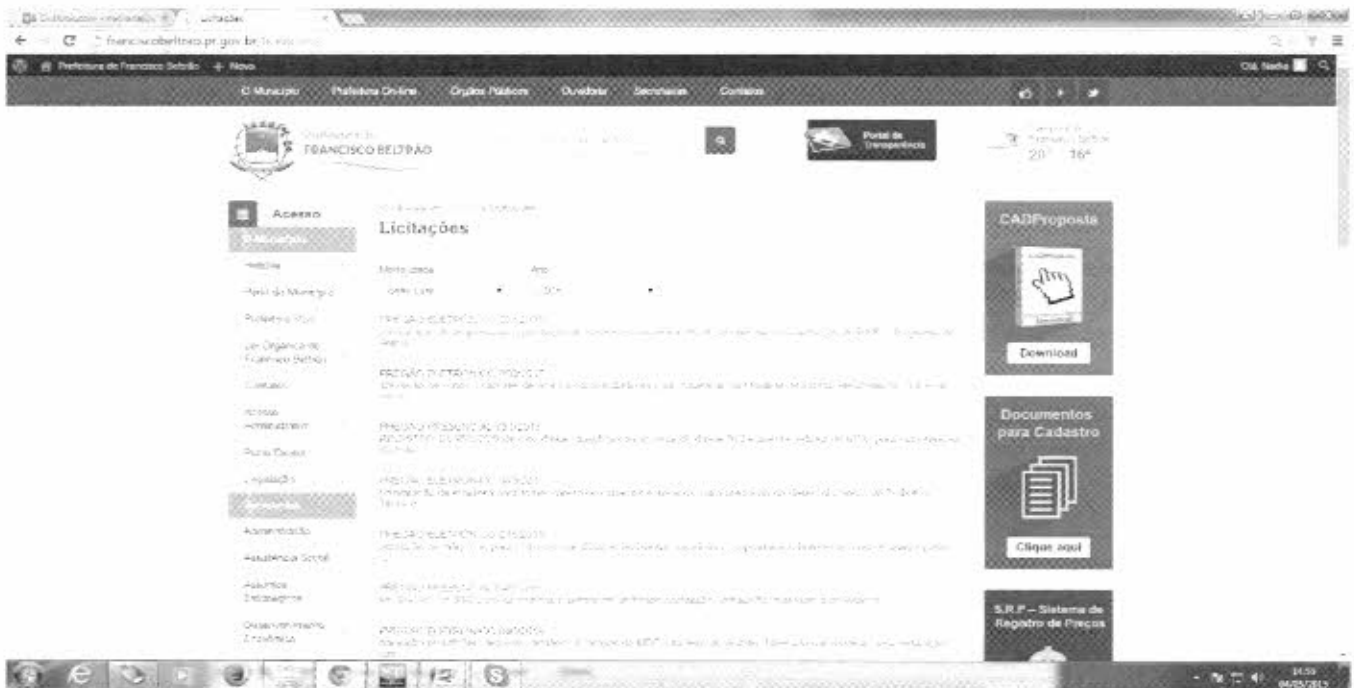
Licitações

franciscobeltrao.pr.gov.br

Prefeitura de Francisco Beltrão + Novo

O Município Prefeitura On-line Órgãos Públicos Ouvidoria Secretarias Contatos

FRANCISCO BELTRÃO

Portal da Transparência

20° 16°

Acesso

Licitações

Modalidade Ano

Histórico

Perfil do Município

Prefeitura

Lei Orgânica de Francisco Beltrão

Contatos

Acesso

Portal

Legislação

Administração

Assistência Social

Assuntos

Desenvolvimento Econômico

PREGÃO ELETRÔNICO

PREGÃO ELETRÔNICO

PREGÃO PRESENCIAL

PREGÃO ELETRÔNICO

PREGÃO ELETRÔNICO

CADProposta

Download

Documentos para Cadastro

Clique aqui

S.R.P – Sistema de Registro de Preços